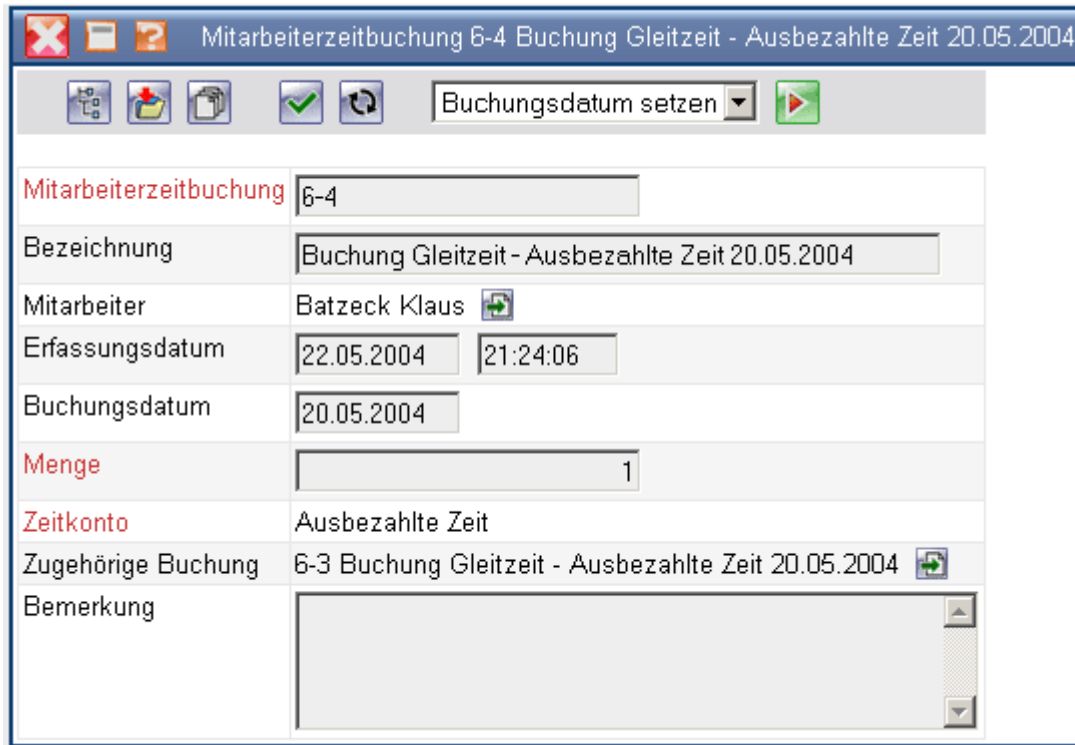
Mitarbeiterzeitbuchung 6-4 Buchung Gleitzeit - Ausbezahlte Zeit 20.05.2004

Buchungsdatum setzen

| | |
|---|---|
| Mitarbeiterzeitbuchung | 6-4 |
| Bezeichnung | Buchung Gleitzeit - Ausbezahlte Zeit 20.05.2004 |
| Mitarbeiter | Batzeck Klaus |
| Erfassungsdatum | 22.05.2004 21:24:06 |
| Buchungsdatum | 20.05.2004 |
| Menge | 1 |
| Zeitkonto | Ausbezahlte Zeit |
| Zugehörige Buchung | 6-3 Buchung Gleitzeit - Ausbezahlte Zeit 20.05.2004 |
| Bemerkung | |